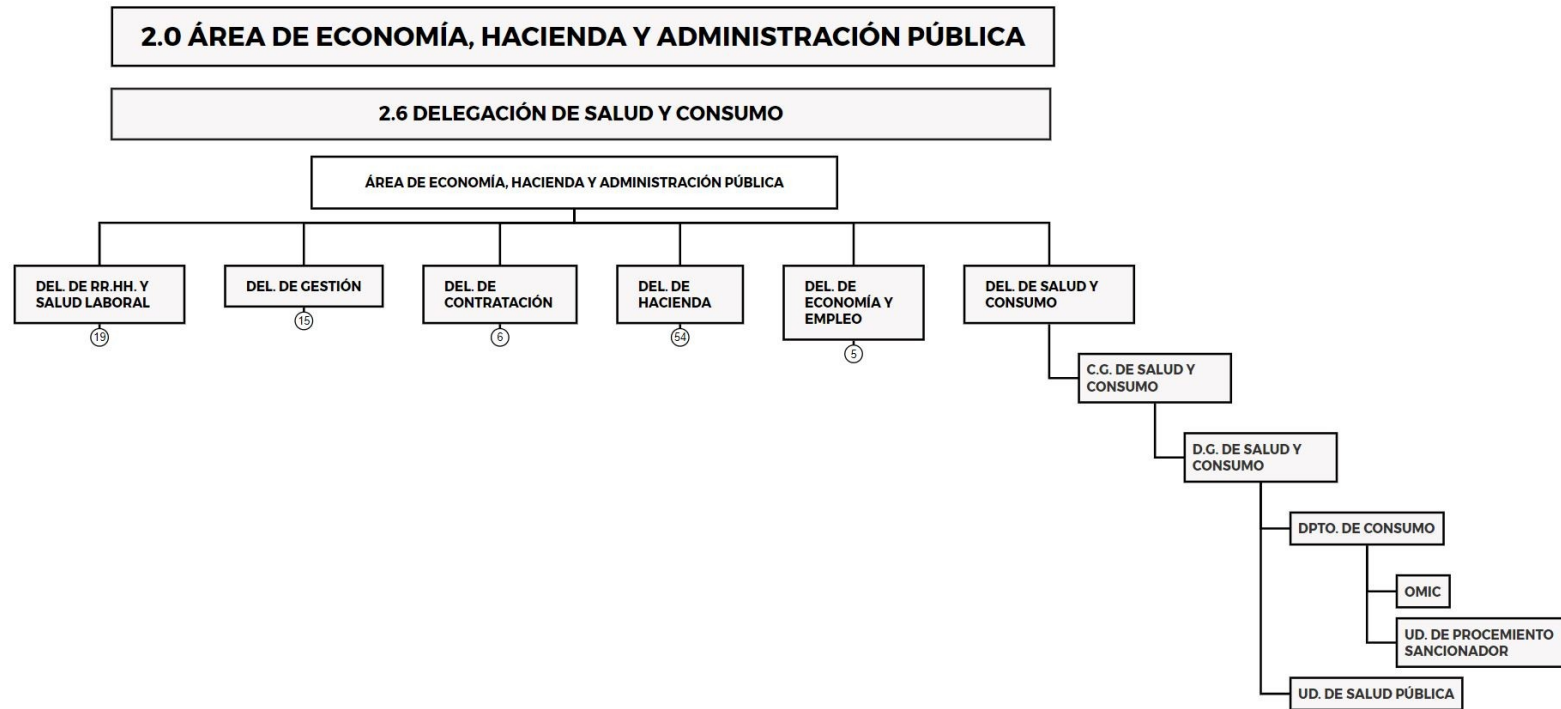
2.0 ÁREA DE ECONOMÍA, HACIENDA Y ADMINISTRACIÓN PÚBLICA

2.6 DELEGACIÓN DE SALUD Y CONSUMO

ÁREA DE ECONOMÍA, HACIENDA Y ADMINISTRACIÓN PÚBLICA

DEL. DE RR.HH. Y SALUD LABORAL
19

DEL. DE GESTIÓN
15

DEL. DE CONTRATACIÓN
6

DEL. DE HACIENDA
54

DEL. DE ECONOMÍA Y EMPLEO
5

DEL. DE SALUD Y CONSUMO

C.G. DE SALUD Y CONSUMO

D.G. DE SALUD Y CONSUMO

DPTO. DE CONSUMO

OMIC

UD. DE PROCEMIENTO SANCIONADOR

UD. DE SALUD PÚBLICA